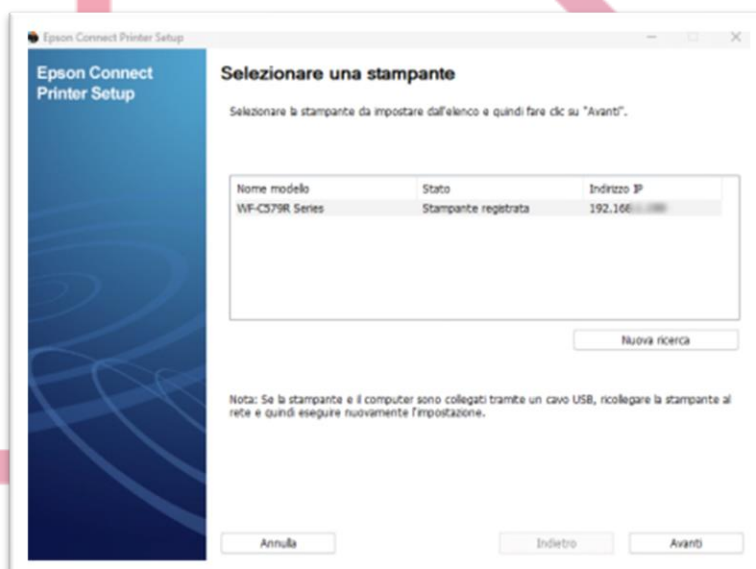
Epson Connect Printer Setup

Epson Connect Printer Setup

Selezionare una stampante

Selezionare la stampante da impostare dall'elenco e quindi fare clic su "Avanti".

| Nome modello | Stato | Indirizzo IP |
|---|---|---|
| WF-C579R Series | Stampante registrata | 192.168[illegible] |

Nuova ricerca

Nota: Se la stampante e il computer sono collegati tramite un cavo USB, ricollegare la stampante al rete e quindi eseguire nuovamente l'impostazione.

Annulla

Indietro

Avanti